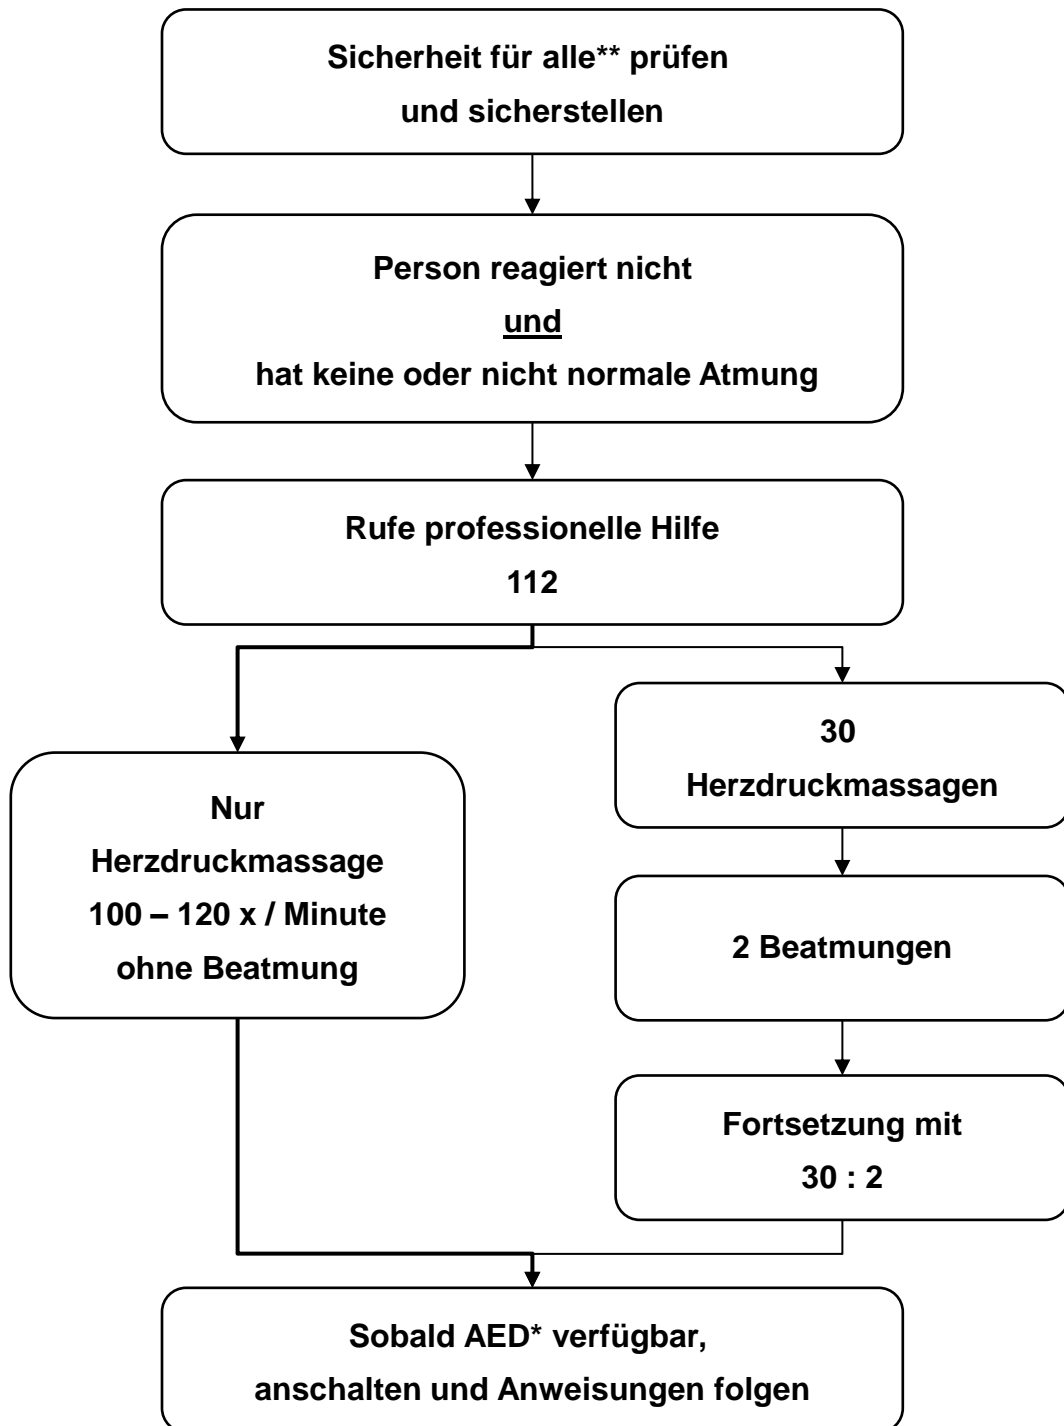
Sicherheit für alle** prüfen
und sicherstellen

Person reagiert nicht
und
hat keine oder nicht normale Atmung

Rufe professionelle Hilfe
112

Nur
Herzdruckmassage
100 – 120 x / Minute
ohne Beatmung

30
Herzdruckmassagen

2 Beatmungen

Fortsetzung mit
30 : 2

Sobald AED* verfügbar,
anschalten und Anweisungen folgen